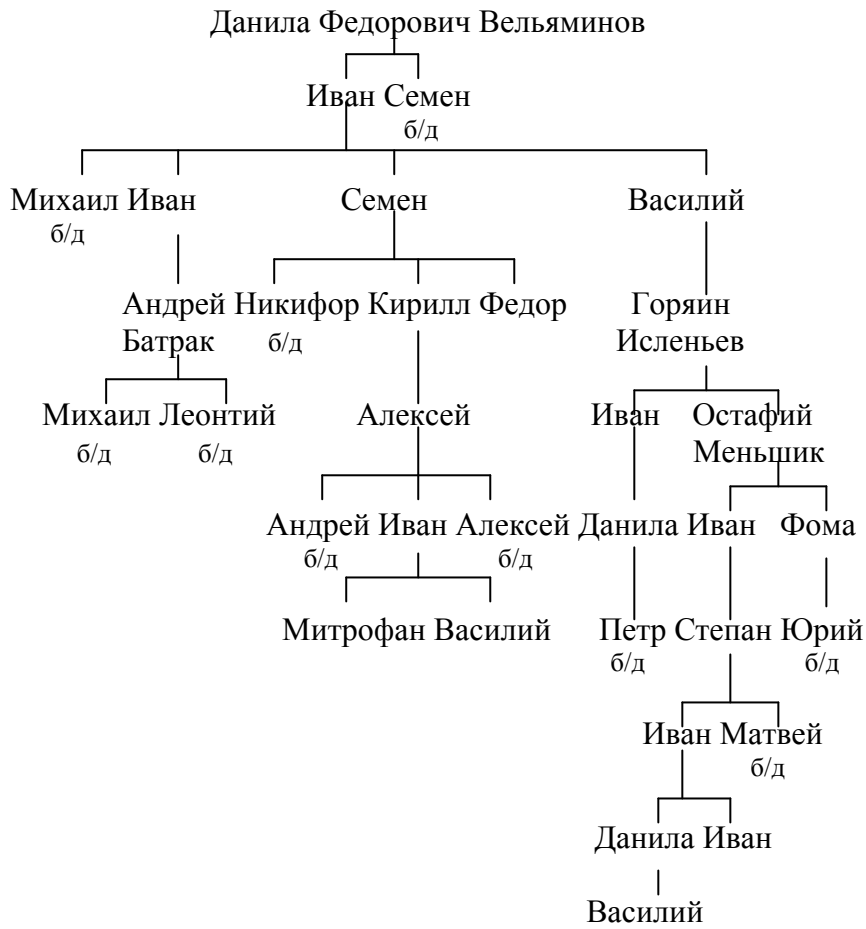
Данила Федорович Вельяминов

Иван Семен
б/д

Михаил Иван
б/д

Семен

Василий

Андрей
Батрак

Никифор Кирилл Федор
б/д

Горяин
Исленьев

Михаил Леонтий
б/д б/д

Алексей

Иван Остафий
Меньшик

Андрей Иван Алексей
б/д б/д

Данила Иван Фома

Митрофан Василий

Петр Степан Юрий
б/д б/д

Иван Матвей
б/д

Данила Иван

Василий